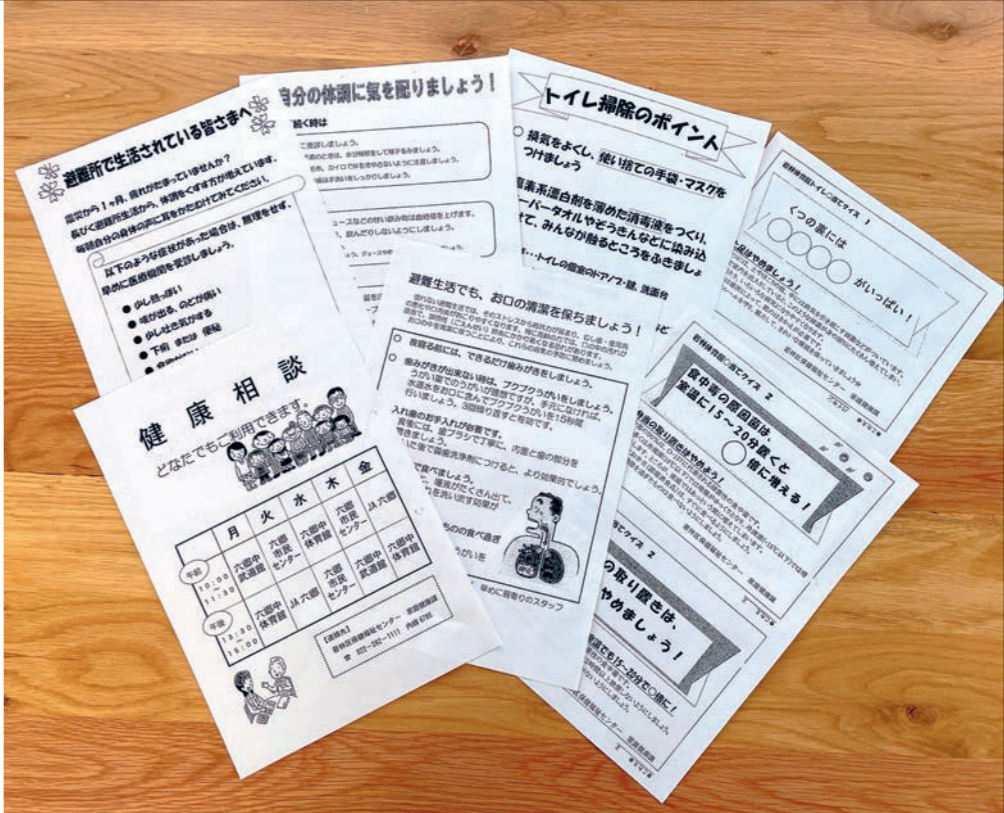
避難所で生活されている皆さまへ

震災から1ヵ月、疲れがたまっていませんか？
長引く避難所生活から、体調をくずす方が増えています。
毎朝自分の身体の声に耳をかたむけてみてください。

以下のような症状があった場合は、無理をせず、
早めに医療相談を受診しましょう。

● 少し熱っぽい
● 咳が出る、のどが痛い
● 少しだるさ感がする
● 下痢 または 便秘

自分の体調に気を配りましょう！

トイレ掃除のポイント

○ 換気をよくし、使い捨ての手袋・マスクをつけましょう

塩素系漂白剤を薄めた消毒液をつくり、ペーパータオルやぞうきんなどに染み込ませて、みんなが触るところをふきましょう

…トイレの個室のドアノブ・鍵、洗面台

くつの裏には
○○○○○ がいっぱい！

避難生活でも、お口の清潔を保ちましょう！

○ 食事の後には、できるだけ歯みがきをしましょう。

歯みがきが出来ない時は、ブクブクうがいをしましょう。
うがい液でのうがいが理想ですが、水道水を少しに含んでブクブクうがいを15秒間行いましょう。3回程度繰り返して吐き出す。

入れ歯のお手入れが必要です。
食後には、歯ブラシで丁寧に、内面と歯の部分を
きましょう。

健康相談
どなたでもご利用できます。

| | 月 | 火 | 水 | 木 | 金 |
|---|---|---|---|---|---|
| 午前 10:00~11:30 | 六郷中武道館 | 六郷市民センター | 六郷中体育館 | 六郷市民センター | JA六郷 |
| 午後 13:30~15:00 | 六郷中体育館 | JA六郷 | 六郷 | 六郷市民センター | 六郷中武道館 | 六郷中体育館 |

【連絡先】
若林区保健福祉センター 家庭健康課
☎ 022-282-1111 内線 6785

食中毒の原因菌は、
室温に15～20分置くと
○倍に増える！

の取り置きは
やめましょう！

15～20分で○倍に！

若林区保健福祉センター 家庭健康課